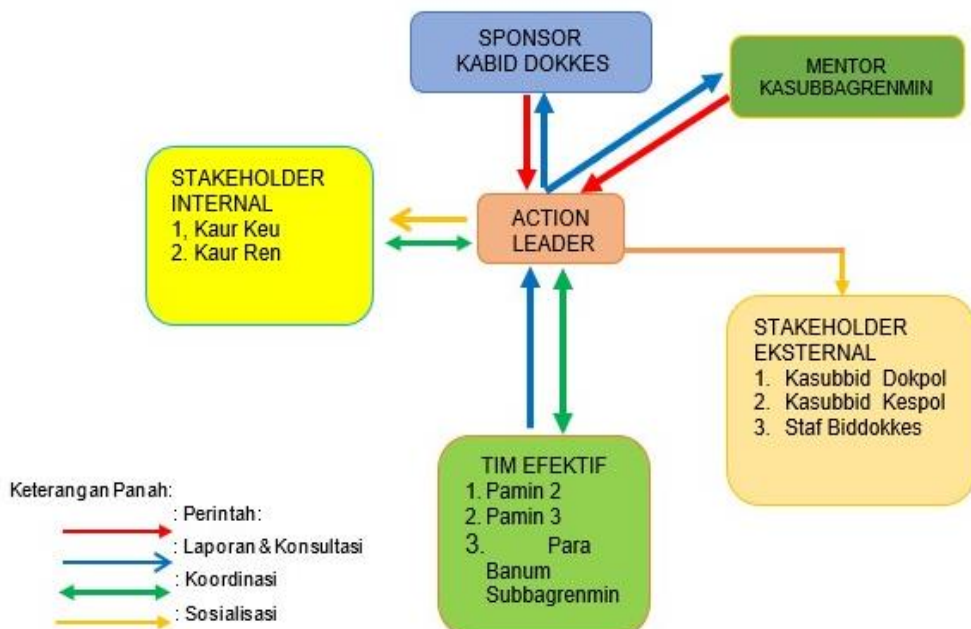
SPONSOR
KABID DOKKES

MENTOR
KASUBBAGRENMIN

STAKEHOLDER
INTERNAL
1, Kaur Keu
2. Kaur Ren

ACTION
LEADER

STAKEHOLDER
EKSTERNAL
1. Kasubbid Dokpol
2. Kasubbid Kespol
3. Staf Biddokkes

TIM EFEKTIF
1. Pamin 2
2. Pamin 3
3. Para Banum Subbagrenmin

Keterangan Panah:
: Perintah:
: Laporan & Konsultasi
: Koordinasi
: Sosialisasi